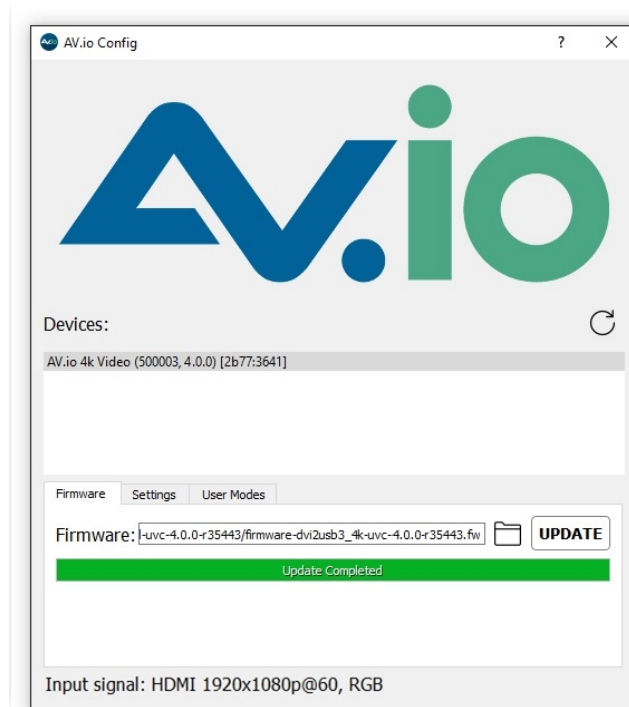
AV.io Config

?

×

AV.io

Devices:

AV.io 4k Video (500003, 4.0.0) [2b77:3641]

Firmware

Settings

User Modes

Firmware: -uvc-4.0.0-r35443/firmware-dvi2usb3_4k-uvc-4.0.0-r35443.fw

UPDATE

Update Completed

Input signal: HDMI 1920x1080p@60, RGB